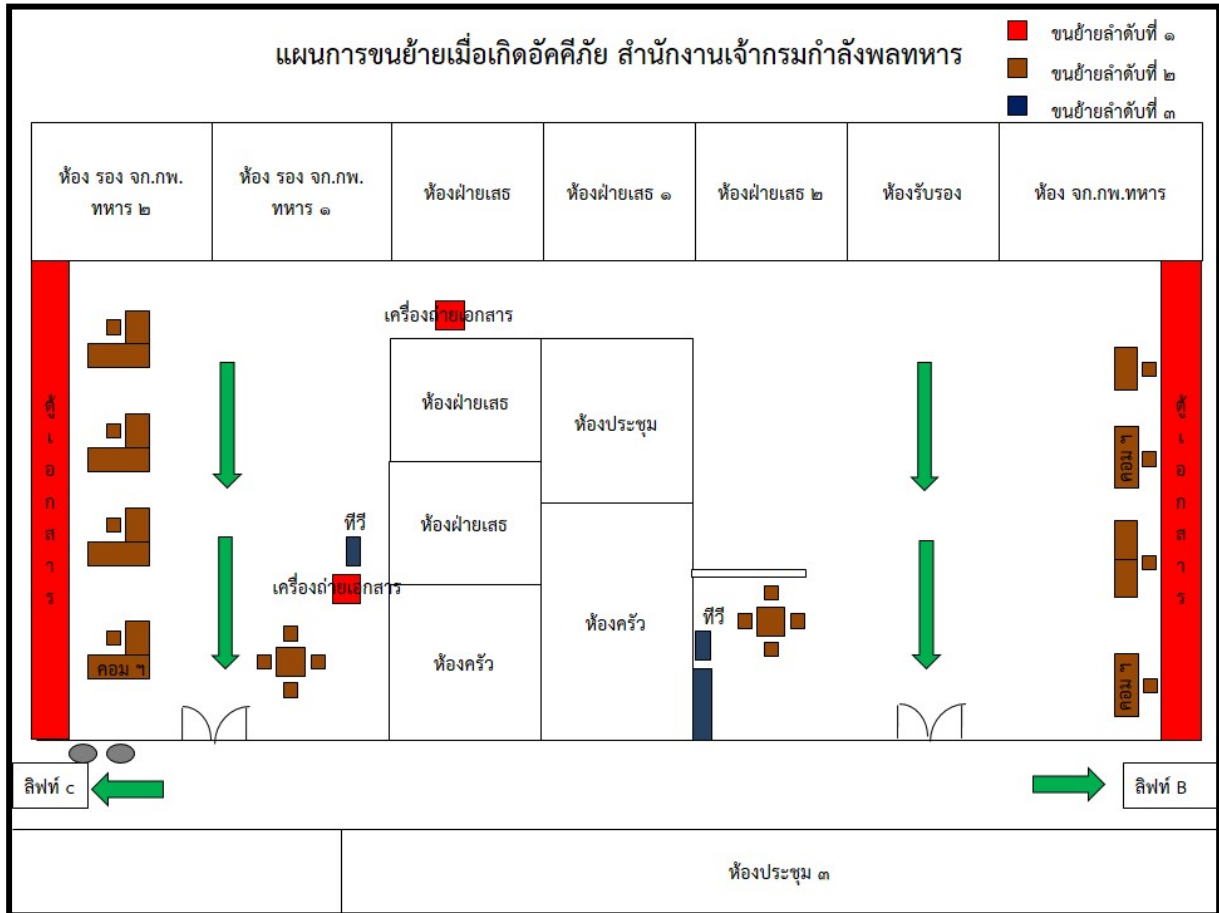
แผนการขนย้ายเมื่อเกิดอัคคีภัย สำนักงานเจ้ากรมกำลังพลทหาร

ขนย้ายลำดับที่ ๑
ขนย้ายลำดับที่ ๒
ขนย้ายลำดับที่ ๓

| ห้อง รอง จก.กพ. ทหาร ๒ | ห้อง รอง จก.กพ. ทหาร ๑ | ห้องฝ่ายเสธ | ห้องฝ่ายเสธ ๑ | ห้องฝ่ายเสธ ๒ | ห้องรับรอง | ห้อง จก.กพ.ทหาร |
|---|---|---|---|---|---|---|

ตู้เอกสาร

เครื่องถ่ายเอกสาร

ห้องฝ่ายเสธ

ห้องประชุม

ห้องฝ่ายเสธ

ทีวี

เครื่องถ่ายเอกสาร

ห้องครัว

ห้องครัว

ทีวี

คอม ฯ

คอม ฯ

คอม ฯ

ตู้เอกสาร

ลิฟท์ c

ลิฟท์ B

ห้องประชุม ๓